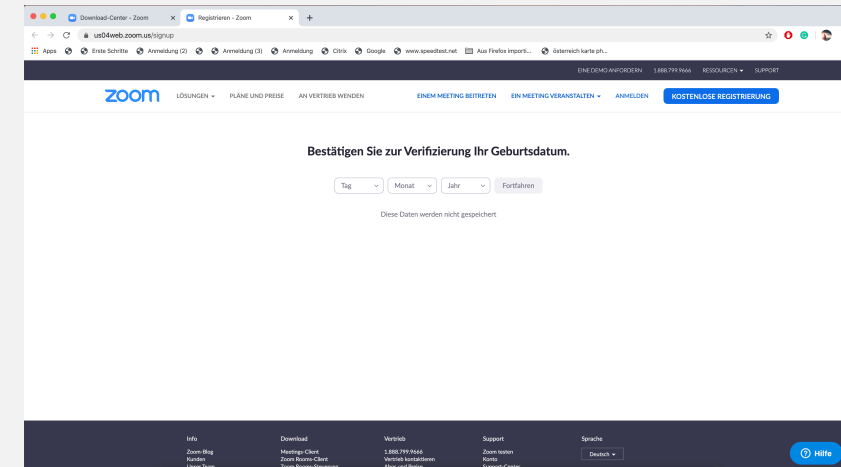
Download-Center - Zoom
Registrieren - Zoom
us04web.zoom.us/signup
Apps
Erste Schritte
Anmeldung (2)
Anmeldung (3)
Anmeldung
Citrix
Google
www.speedtest.net
Aus Firefox importi...
österreich karte ph...

EINE DEMO ANFORDERN 1.888.799.9666 RESSOURCEN SUPPORT

zoom LÖSUNGEN PLÄNE UND PREISE AN VERTRIEB WENDEN EINEM MEETING BEITRETEN EIN MEETING VERANSTALTEN ANMELDEN KOSTENLOSE REGISTRIERUNG

Bestätigen Sie zur Verifizierung Ihr Geburtsdatum.

Tag Monat Jahr Fortfahren

Diese Daten werden nicht gespeichert

Info
Zoom-Blog
Kunden
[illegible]

Download
Meetings-Client
Zoom Rooms-Client
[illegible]

Vertrieb
1.888.799.9666
Vertrieb kontaktieren
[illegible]

Support
Zoom testen
Konto
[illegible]

Sprache
Deutsch

Hilfe